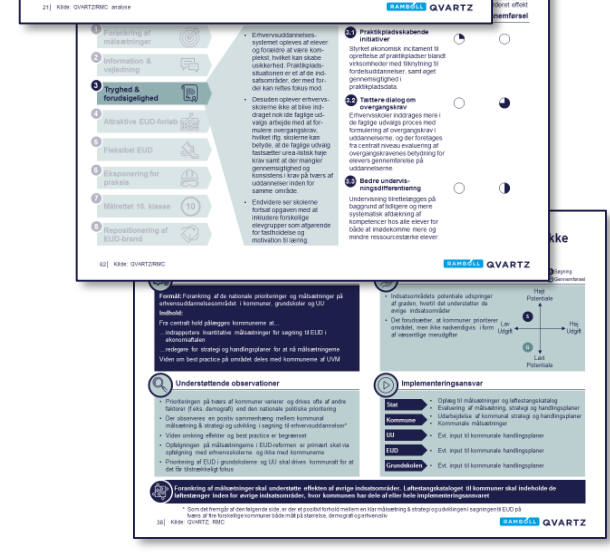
21 | Kilde: QVARTZ/RMC analyse

RAMBOLL QVARTZ

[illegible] effekt
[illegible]emførsel

1 Forankring af målsætninger

2 Information & vejledning

3 Tryghed & forudsigelighed

4 Attraktive EUD-forløb

5 Fleksibel EUD

6 Eksponering for praksis

7 Målrettet 10. klasse

8 Repositionering af EUD-brand

• Erhvervsuddannelsessystemet opleves af elever og forældre at være komplekst, hvilket kan skabe usikkerhed. Praktikpladssituationen er et af de indsatsområder, der med fordel kan rettes fokus mod.

• Desuden oplever erhvervsskolerne ikke at blive inddraget nok ide faglige udvalgs arbejde med at formulere overgangskrav, hvilket ifg. skolerne kan betyde, at de faglige udvalg fastsætter overgangskrav uden at skolerne har nok kendskab til de faglige krav samt at der mangler gennemsigtighed og konsistens i krav på tværs af uddannelser inden for samme område.

• Endvidere ser skolerne fortsat opgaven med at inkludere forskellige elevgrupper som afgørende for fastholdelse og motivation til læring.

3.1 Praktikpladsskabende initiativer
Styrket økonomisk incitament til oprettelse af praktikpladser blandt virksomheder med tilknytning til fordeluddannelser, samt øget gennemsigtighed i praktikpladsdata.

3.2 Tættere dialog om overgangskrav
Erhvervsskoler inddrages mere i de faglige udvalgs proces med formulering af overgangskrav i uddannelserne, og der foretages fra centralt niveau evaluering af overgangskravenes betydning for elevers gennemførelse på uddannelserne.

3.3 Bedre undervisningsdifferentiering
Undervisning tilrettelægges på baggrund af tidligere og mere systematisk afdækning af kompetencer hos alle elever for både at inddrage mere og mindre ressourcestærke elever.

62 | Kilde: QVARTZ/RMC

RAMBOLL QVARTZ

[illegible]kke

Betydning
Gennemførsel

Formål: Forankring af de nationale prioriteringer og målsætninger på erhvervsuddannelsesområdet i kommuner, grundskoler og UU
Indhold:
Fra centralt hold pålægges kommunerne at...
...indrapportere kvantitative målsætninger for søgning til EUD i økonomiaftalen
...redegøre for strategi og handlingsplaner for at nå målsætningerne
Viden om best practice på området deles med kommunerne af UVM

• Indsatsområdets potentiale udspringer af graden, hvortil det understøtter de øvrige indsatsområder
• Det forudsætter, at kommuner prioriterer området, men ikke nødvendigvis i form af væsentlige meraftgifter

Højt Potentiale
Lav Udgift
Høj Udgift
Lavt Potentiale

Understøttende observationer

• Prioriteringen på tværs af kommuner varierer og drives ofte af andre faktorer (f.eks. demografi) end den nationale politiske prioritering
• Der observeres en positiv sammenhæng mellem kommunal målsætning & strategi og udvikling i søgning til erhvervsuddannelser*
• Viden omkring effekter og best practice er begrænset
• Opfølgningen på målsætningerne i EUD-reformen er primært skal via opfølgning med erhvervsskolerne, og ikke med kommunerne
• Prioritering af EUD i grundskolerne og UU skal drives kommunalt for at det får tilstrækkeligt fokus

Implementeringsansvar

Stat
• Opfølg til målsætninger og løftestangskatalog
• Evaluering af målsætning, strategi og handlingsplaner
Kommune
• Udarbejdelse af kommunal strategi og handlingsplaner
• Kommunale målsætninger
UU
• Evt. input til kommunale handlingsplaner
EUD
• Evt. input til kommunale handlingsplaner
Grundskolen
• Evt. input til kommunale handlingsplaner

Forankring af målsætninger skal understøtte effekten af øvrige indsatsområder. Løftestangskataloget til kommuner skal indeholde de løftestænger inden for øvrige indsatsområder, hvor kommunen har dele af eller hele implementeringsansvaret

* Som det fremgår af den følgende side, er der et positivt forhold mellem en klar målsætning & strategi og udviklingen i søgningen til EUD på tværs af fire forskellige kommuner både målt på størrelse, demografi og antievisitiv

38 | Kilde: QVARTZ, RMC

RAMBOLL QVARTZ